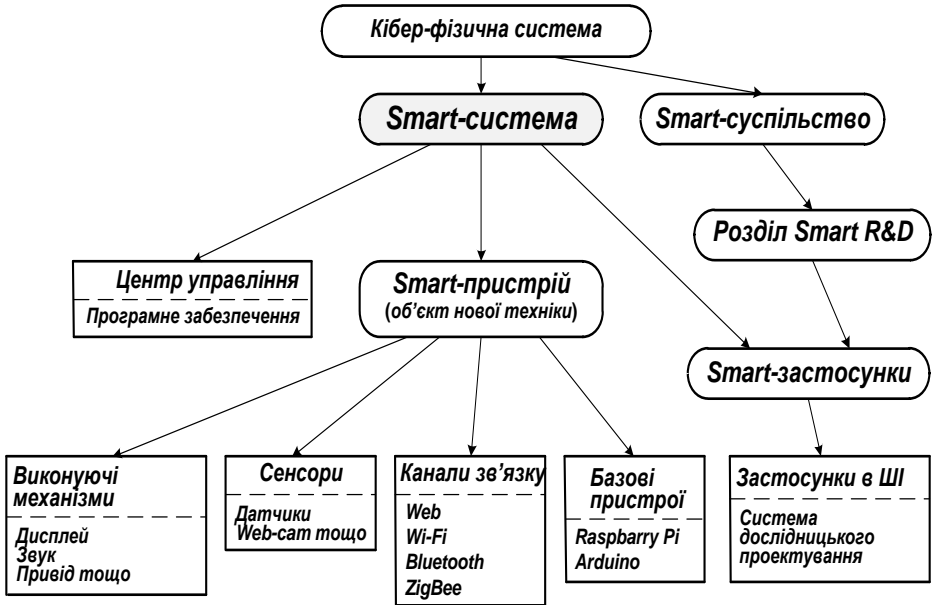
Кібер-фізична система

Smart-система

Smart-суспільство

Розділ Smart R&D

Центр управління
Програмне забезпечення

Smart-пристрій
(об'єкт нової техніки)

Smart-застосунки

Виконуючі механізми
Дисплей
Звук
Привід тощо

Сенсори
Датчики
Web-cam тощо

Канали зв'язку
Web
Wi-Fi
Bluetooth
ZigBee

Базові пристрої
Raspbarry Pi
Arduino

Застосунки в ШІ
Система дослідницького проектування